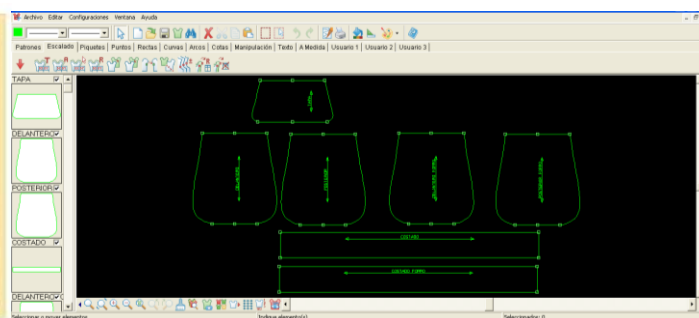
Archivo Editar Configuraciones Ventana Ayuda

Patrones Escalado Piquetes Puntos Rectas Curvas Arcos Cotas Manipulación Texto A Medida Usuario 1 Usuario 2 Usuario 3

TAPA

DELANTERO

POSTERIOR

COSTADO

DELANTERO

TAPA

DELANTERO

POSTERIOR

POSTERIOR FORRO

DELANTERO FORRO

COSTADO

COSTADO FORRO

Seleccione o mover elementos

Todos los elementos

Seleccionados: 0